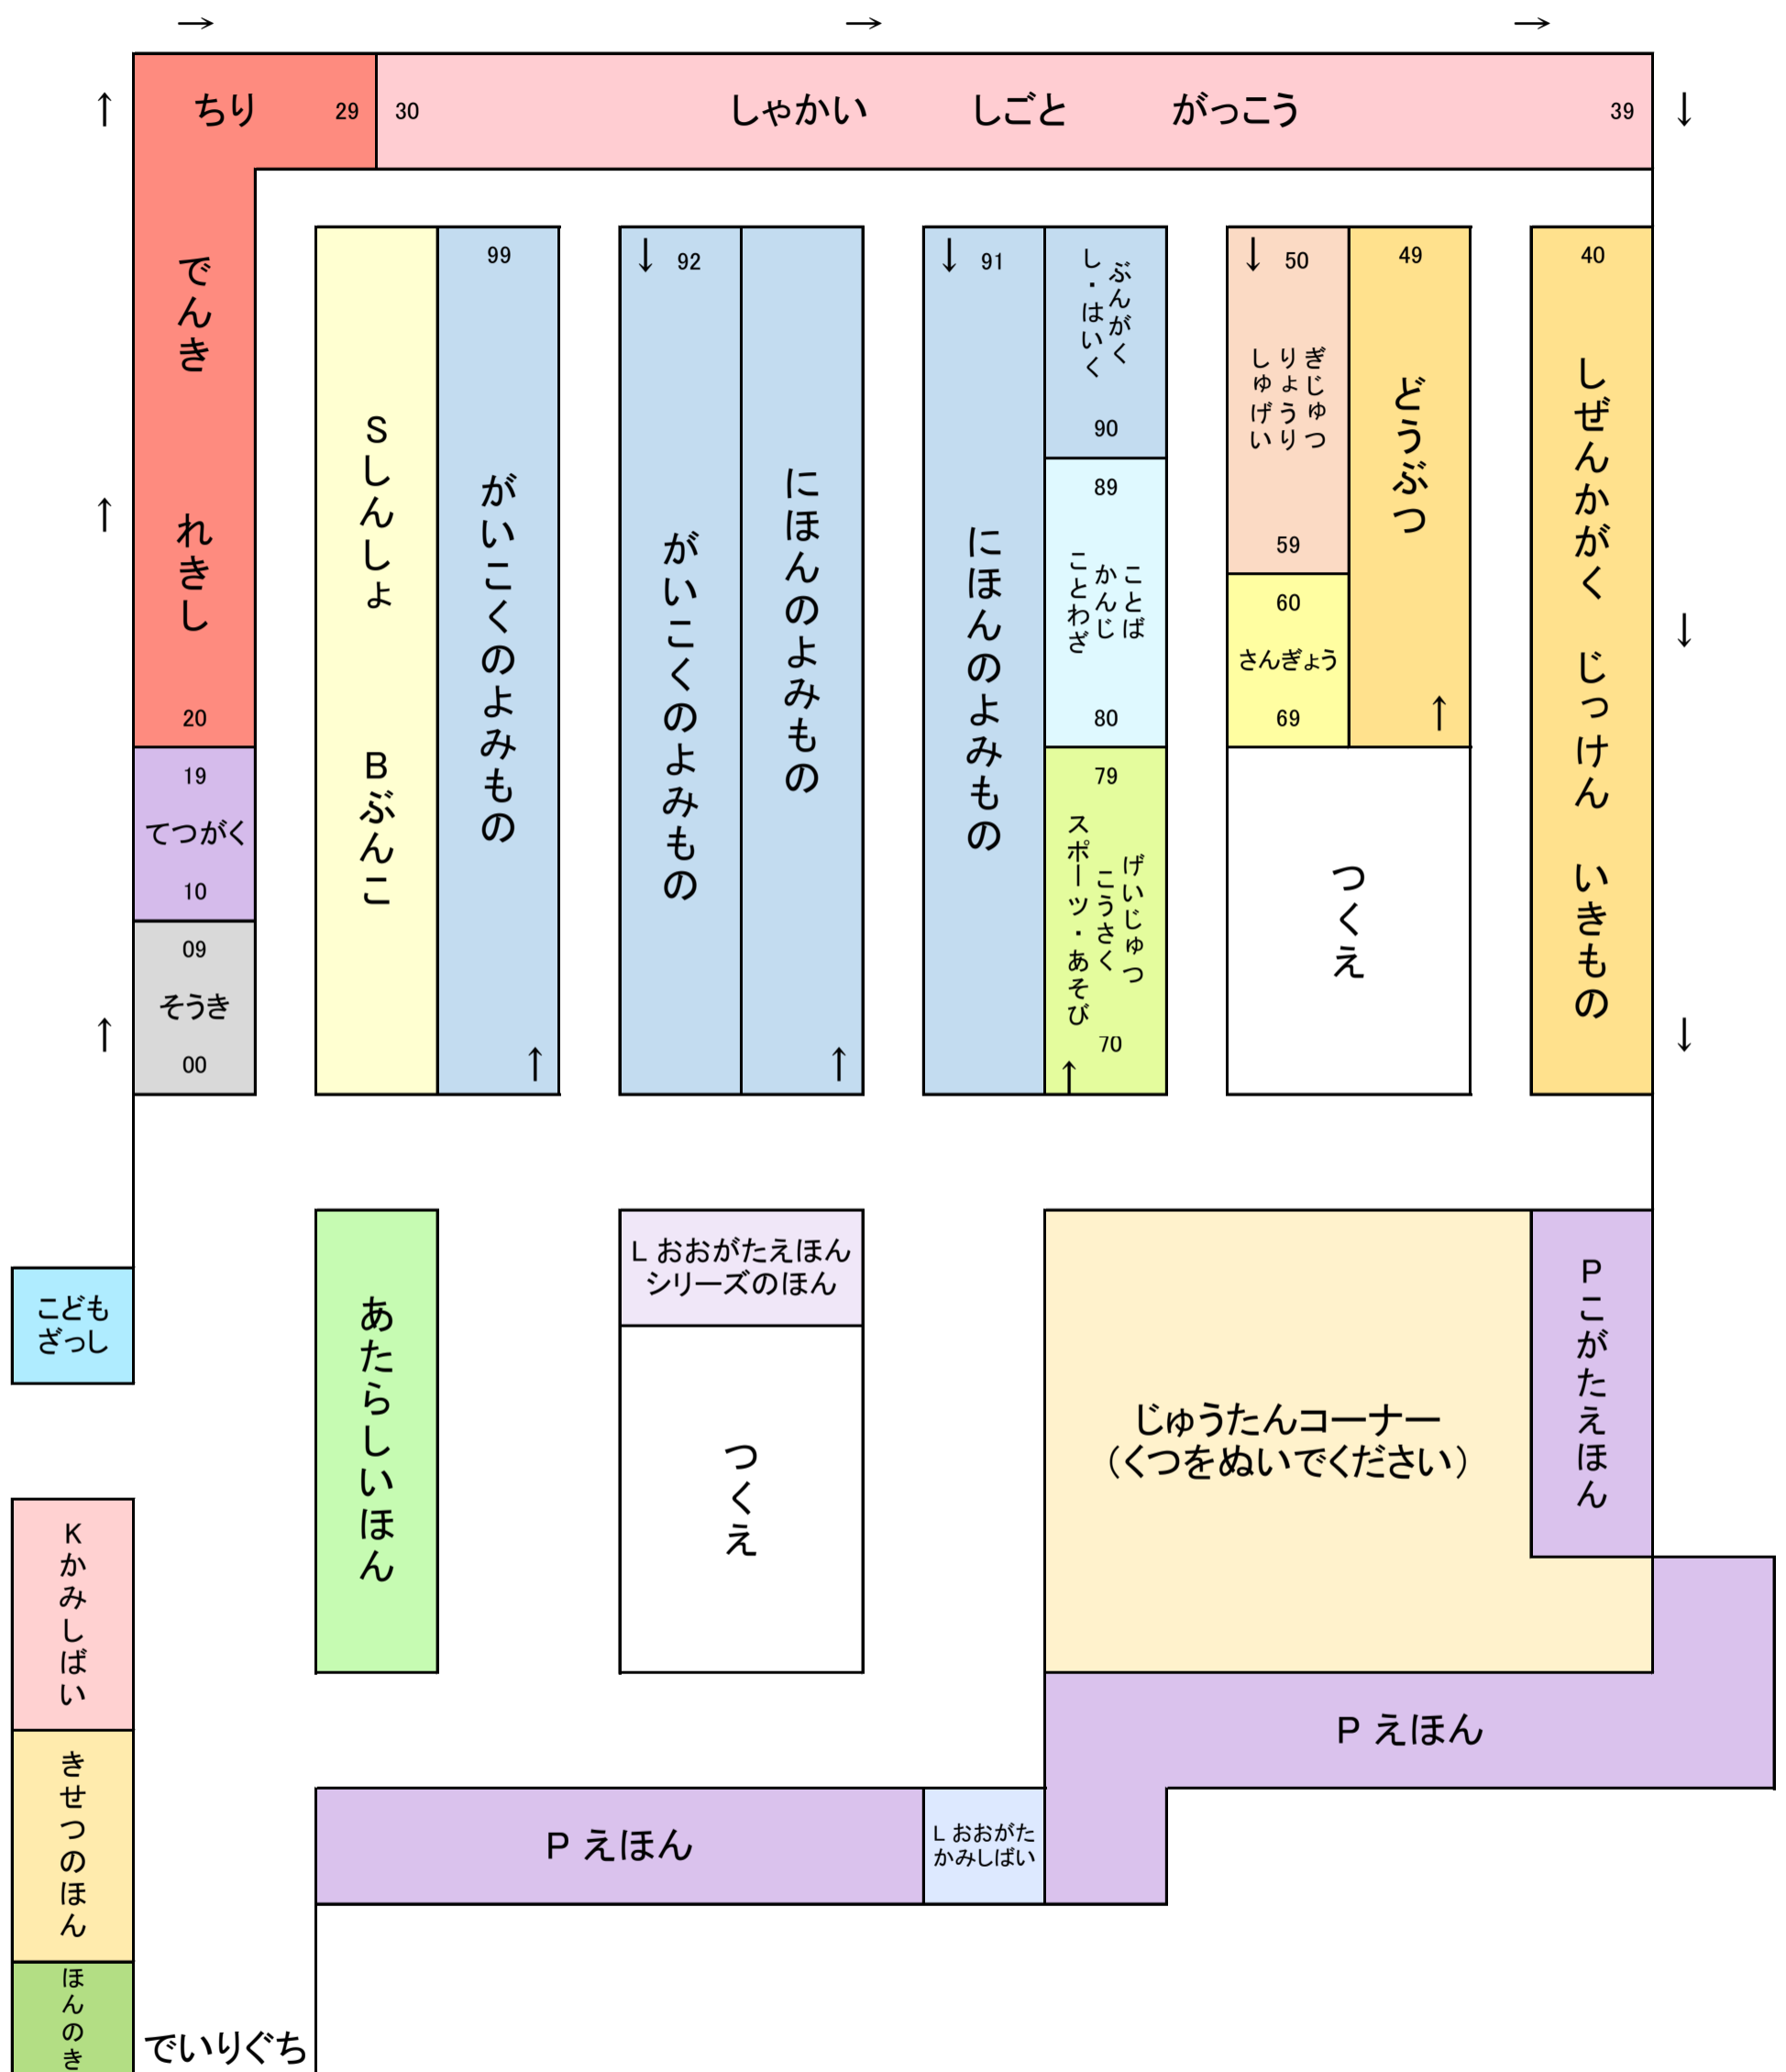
→ → →

ちり 29
30 しゃかい しごと がっこう 39

でんき れきし 20
19 てつがく 10
09 そうき 00

S しんしょ
B ぶんこ

99 がいこくのよみもの

92 がいこくのよみもの
にほんのよみもの

91 にほんのよみもの
ぶんがく し・はいく 90
89 ことば かんじ ことわざ 80
79 げいじゅつ こうさく スポーツ・あそび 70

50 ぎじゅつ りょうり しゅげい 59
60 さんぎょう 69
49 どうぶつ
つくえ

40 しぜんかがく じっけん いきもの

こども ざっし

あたらしいほん

L おおがたえほん シリーズのほん
つくえ

じゅうたんコーナー（くつをぬいでください）
P こがたえほん
P えほん

P えほん
L おおがた かみしばい

K かみしばい
きせつのほん
ほんのき

でいりぐち